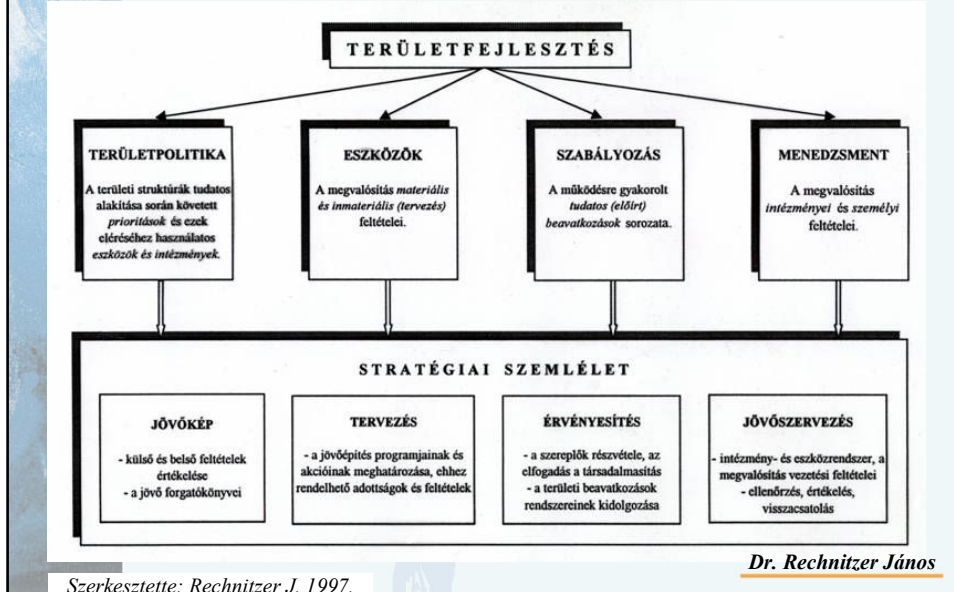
TERÜLETFEJLESZTÉS

TERÜLETPOLITIKA

A területi struktúrák tudatos alakítása során követett prioritások és ezek eléréséhez használatos eszközök és intézmények.

ESZKÖZÖK

A megvalósítás materiális és inmateriális (tervezés) feltételei.

SZABÁLYOZÁS

A működésre gyakorolt tudatos (előírt) beavatkozások sorozata.

MENEDZSMENT

A megvalósítás intézményei és személyi feltételei.

STRATÉGIAI SZEMLÉLET

JÖVŐKÉP

- külső és belső feltételek értékelése
- a jövő forgatókönyvei

TERVEZÉS

- a jövőépítés programjainak és akcióinak meghatározása, ehhez rendelhető adottságok és feltételek

ÉRVÉNYESÍTÉS

- a szereplők részvétele, az elfogadás a társadalmasítás
- a területi beavatkozások rendszereinek kidolgozása

JÖVŐSZERVEZÉS

- intézmény- és eszközrendszer, a megvalósítás vezetési feltételei
- ellenőrzés, értékelés, visszacsatolás

Dr. Rechnitzer János

Szerkesztette: Rechnitzer J. 1997.